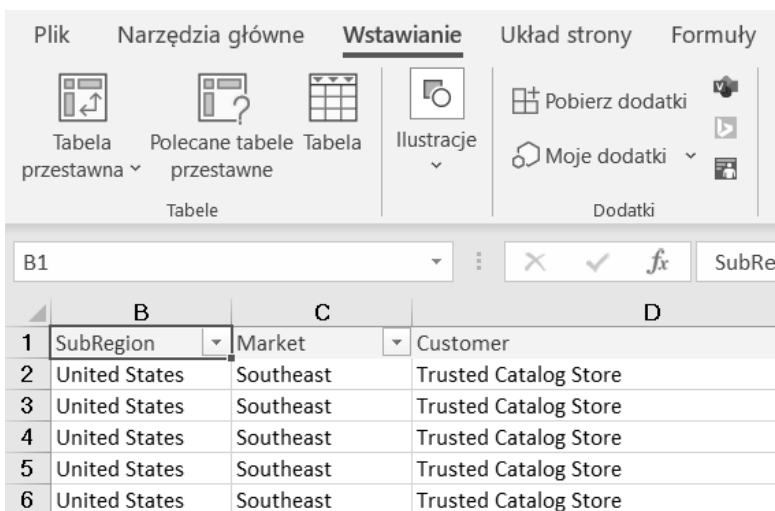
Plik Narzędzia główne Wstawianie Układ strony Formuły

Tabela przestawna ˅ Polecane tabele przestawne Tabela
Tabele

Ilustracje ˅

Pobierz dodatki
Moje dodatki ˅
Dodatki

B1 $f_x$ SubRe

| | B | C | D |
|---|---|---|---|
| 1 | SubRegion | Market | Customer |
| 2 | United States | Southeast | Trusted Catalog Store |
| 3 | United States | Southeast | Trusted Catalog Store |
| 4 | United States | Southeast | Trusted Catalog Store |
| 5 | United States | Southeast | Trusted Catalog Store |
| 6 | United States | Southeast | Trusted Catalog Store |